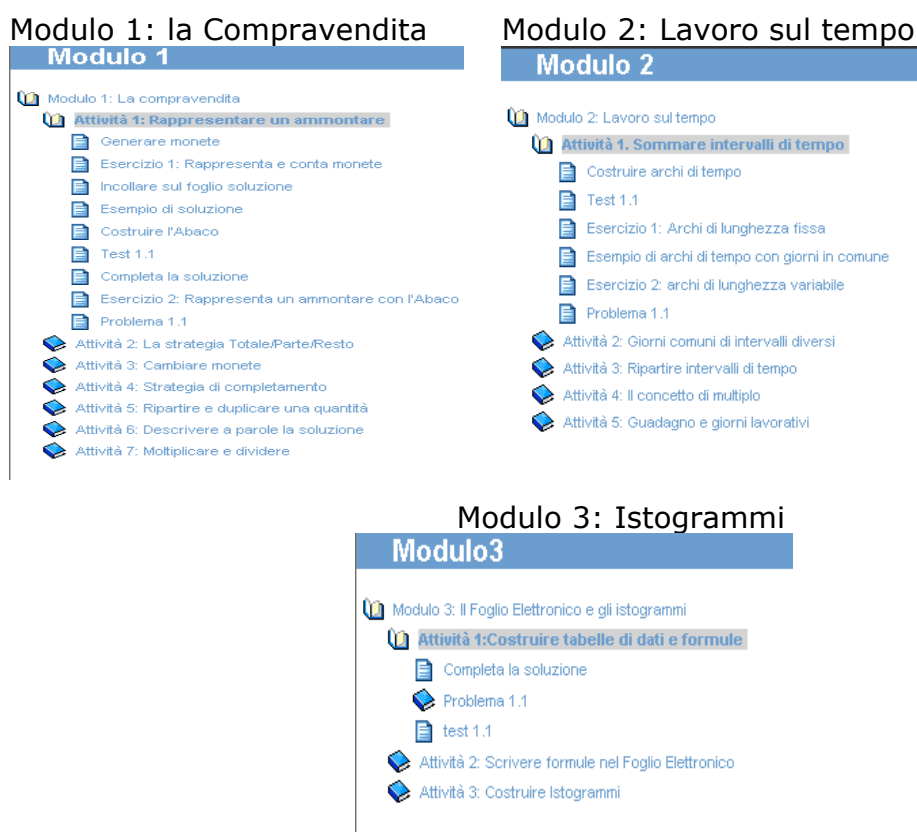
Modulo 1: la Compravendita

Modulo 1

Modulo 1: La compravendita
Attività 1: Rappresentare un ammontare
Generare monete
Esercizio 1: Rappresenta e conta monete
Incollare sul foglio soluzione
Esempio di soluzione
Costruire l'Abaco
Test 1.1
Completa la soluzione
Esercizio 2: Rappresenta un ammontare con l'Abaco
Problema 1.1
Attività 2: La strategia Totale/Parte/Resto
Attività 3: Cambiare monete
Attività 4: Strategia di completamento
Attività 5: Ripartire e duplicare una quantità
Attività 6: Descrivere a parole la soluzione
Attività 7: Moltiplicare e dividere

Modulo 2: Lavoro sul tempo

Modulo 2

Modulo 2: Lavoro sul tempo
Attività 1. Sommare intervalli di tempo
Costruire archi di tempo
Test 1.1
Esercizio 1: Archi di lunghezza fissa
Esempio di archi di tempo con giorni in comune
Esercizio 2: archi di lunghezza variabile
Problema 1.1
Attività 2: Giorni comuni di intervalli diversi
Attività 3: Ripartire intervalli di tempo
Attività 4: Il concetto di multiplo
Attività 5: Guadagno e giorni lavorativi

Modulo 3: Istogrammi

Modulo3

Modulo 3: Il Foglio Elettronico e gli istogrammi
Attività 1:Costruire tabelle di dati e formule
Completa la soluzione
Problema 1.1
test 1.1
Attività 2: Scrivere formule nel Foglio Elettronico
Attività 3: Costruire Istogrammi